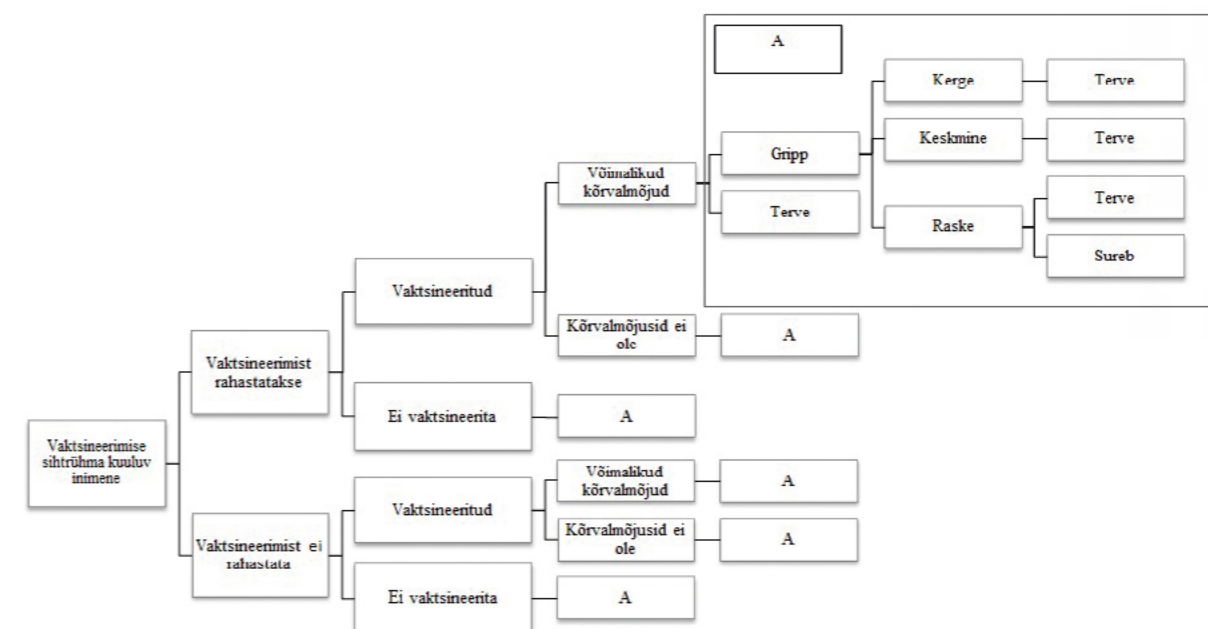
A

Kerge

Terve

Keskmine

Terve

Gripp

Võimalikud kõrvalmõjud

Terve

Terve

Raske

Sureb

Vaktsineeritud

Kõrvalmõjusid ei ole

A

Vaktsineerimist rahastatakse

Ei vaktsineerita

A

Vaktsineerimise sihtrühma kuuluv inimene

Vaktsineeritud

Võimalikud kõrvalmõjud

A

Kõrvalmõjusid ei ole

A

Vaktsineerimist ei rahastata

Ei vaktsineerita

A